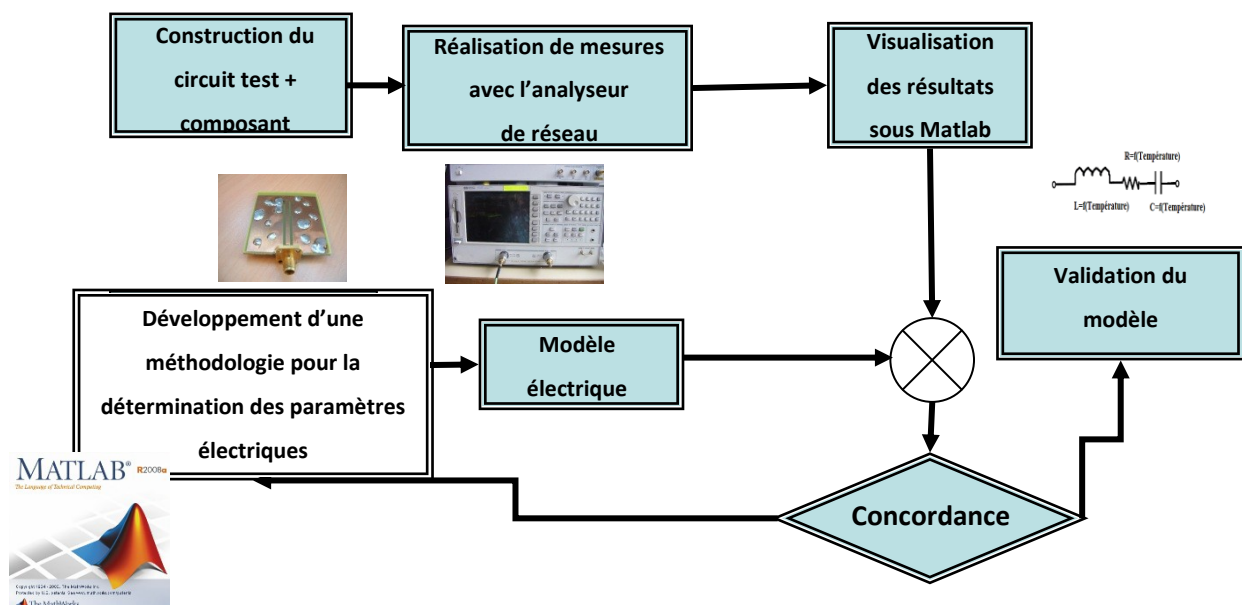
Construction du circuit test + composant

Réalisation de mesures avec l'analyseur de réseau

Visualisation des résultats sous Matlab

R=f(Température)

L=f(Température)

C=f(Température)

Validation du modèle

Développement d'une méthodologie pour la détermination des paramètres électriques

Modèle électrique

MATLAB® R2008a

The Language of Technical Computing

Concordance

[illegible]

The MathWorks